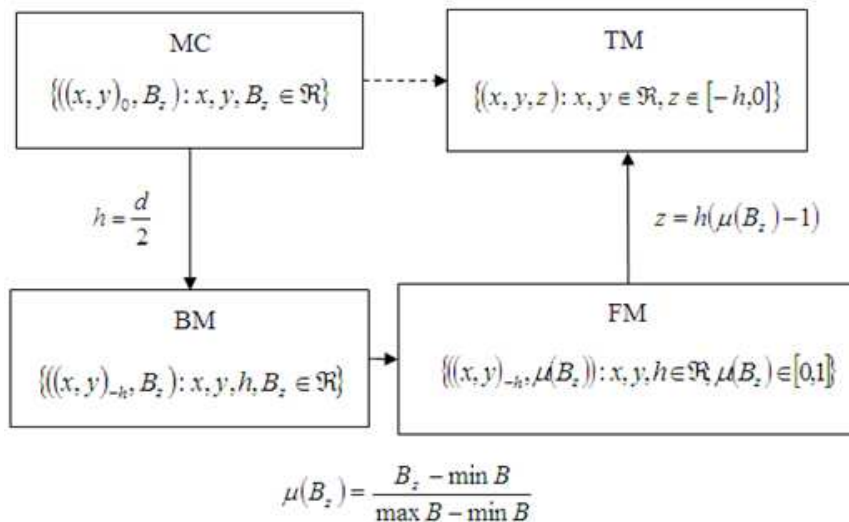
MC

$\{((x, y)_0, B_z) : x, y, B_z \in \Re\}$

TM

$\{(x, y, z) : x, y \in \Re, z \in [-h, 0]\}$

$h = \frac{d}{2}$

$z = h(\mu(B_z) - 1)$

BM

$\{((x, y)_{-h}, B_z) : x, y, h, B_z \in \Re\}$

FM

$\{((x, y)_{-h}, \mu(B_z)) : x, y, h \in \Re, \mu(B_z) \in [0,1]\}$

$\mu(B_z) = \frac{B_z - \min B}{\max B - \min B}$